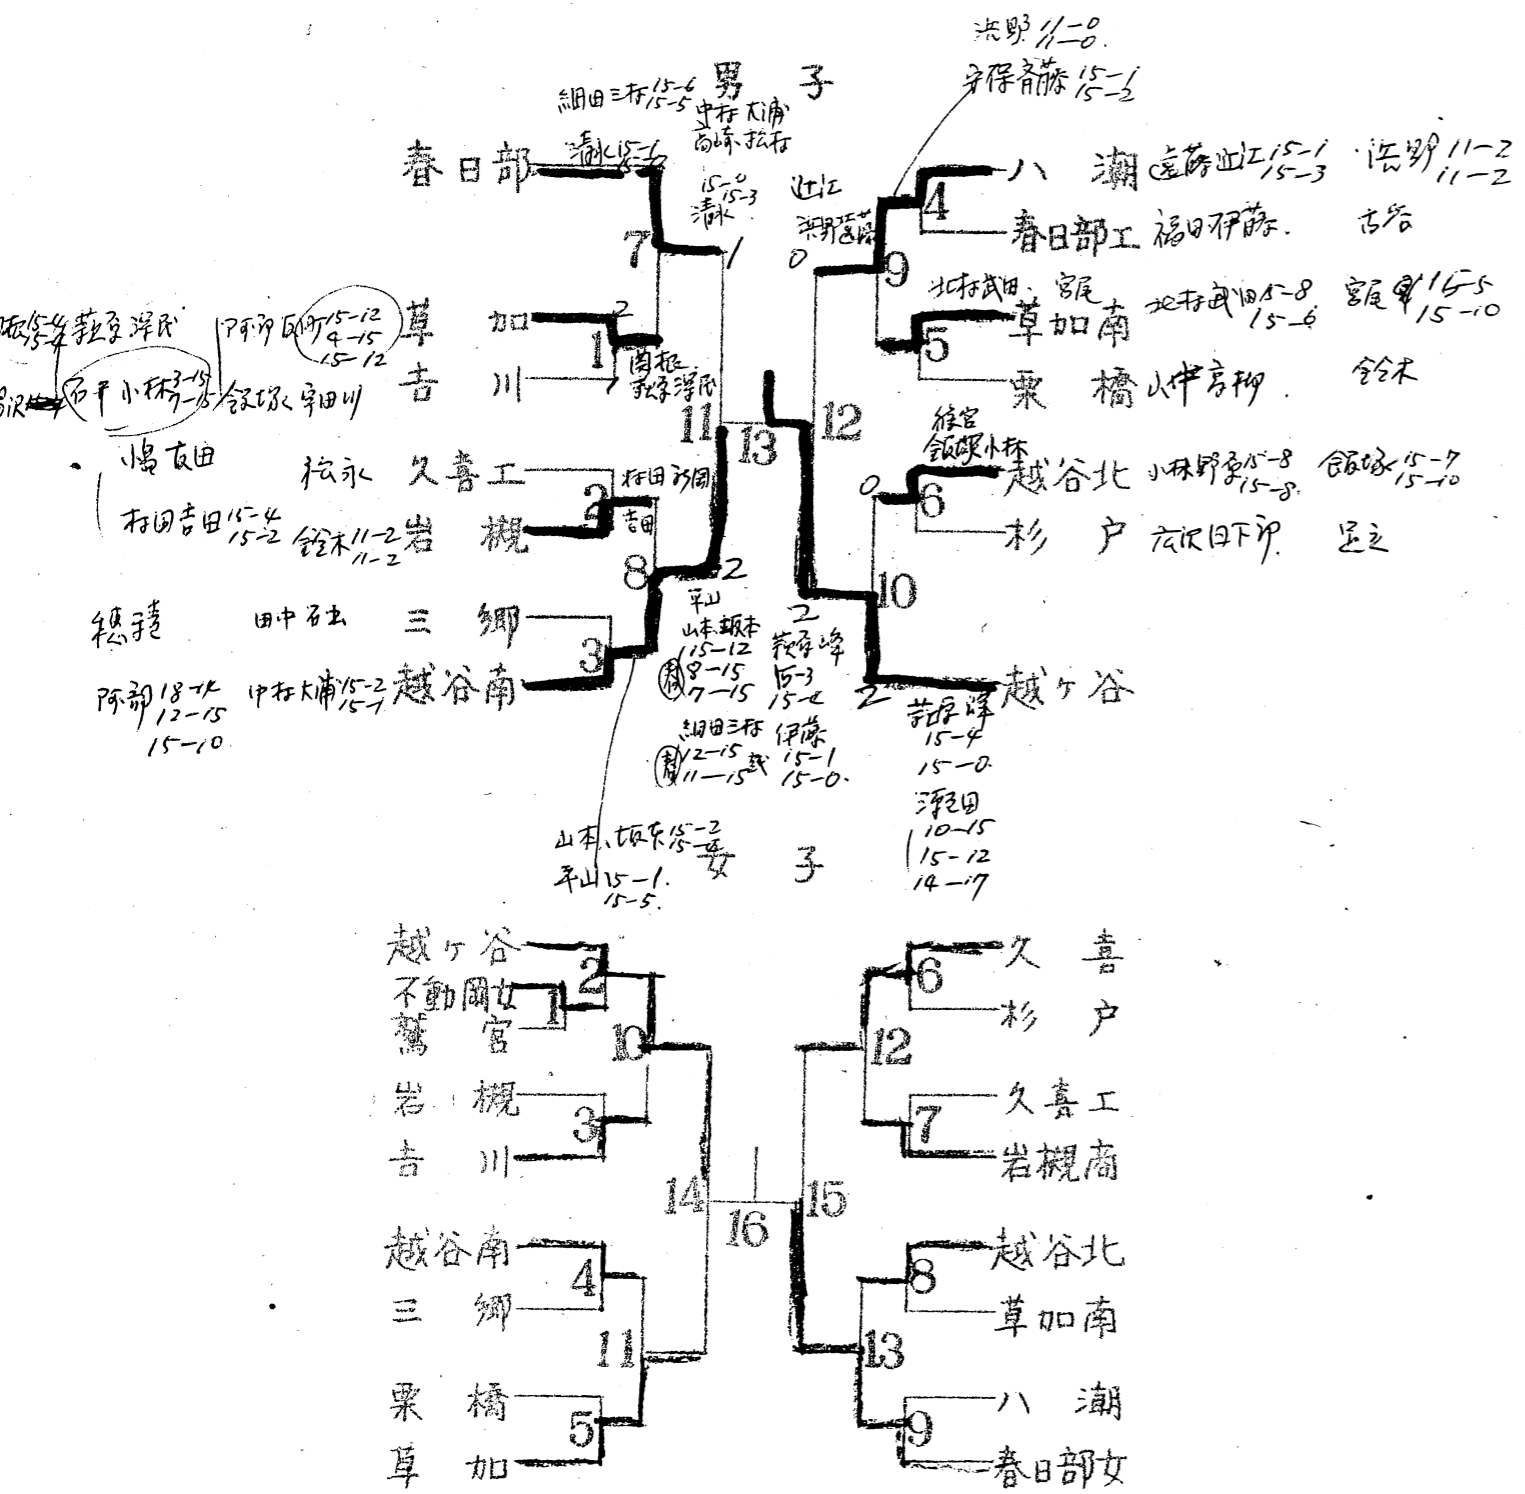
男子

浜野 11-0 11-0
安保斉藤 15-1 15-2

細田三枝 15-6 15-5
中村大浦
高崎松本

春日部 清永 15-6
7
15-0 15-3 清永
1
0
近江
浜野斉藤
9
4 八潮 遠藤近江 15-1 15-3 浜野 11-2 11-2
春日部工 福田伊藤 古谷

北村武田 宮尾
草加南 北村武田 15-8 15-6 宮尾 15-5 15-10
5
栗橋 山中宮柳 鈴木

坂倉 荻原浮氏 アボ沢 15-12 4-15 15-12 草加
2
1
関根 荻原浮氏
吉川
沢 石井小林 3-15 7-15 鈴塚宮田川
11
13
12

鳩 古田
松永 久喜工 松田吉田
3
吉田
村田吉田 15-4 15-2 鈴木 11-2 11-2 岩槻
8
2

綾瀬 田中石井 三郷
平山
山本坂本
15-12
8-15
7-15
2
荻原峰
15-3
15-2
3
阿部 18-17 12-15 15-10 中村大浦 15-2 15-7 越谷南

細田三枝 12-15 11-15
伊藤 15-1 15-0
2
荻原浮
15-4
15-0

浮田
10-15
15-12
14-17

越谷北 小林野原 15-8 15-8 鈴塚 15-7 15-10
0
6
杉戸 大沢日下部 足立
10
越ヶ谷

山本坂本 15-2 15-2
平山 15-1 15-5

女子

越ヶ谷
2
不動岡女
1
鷲宮
10
岩槻
3
吉川
14
16
越谷南
4
三郷
11
栗橋
5
草加

6 久喜
杉戸
12
7 久喜工
岩槻南
15
8 越谷北
草加南
13
9 八潮
春日部女